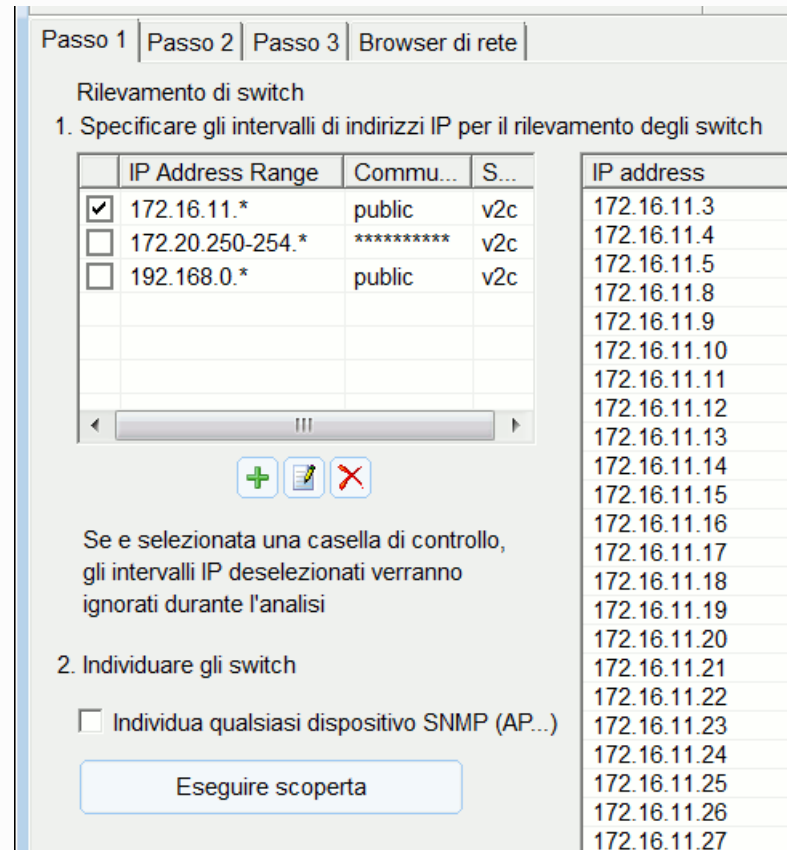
Passo 1 | Passo 2 | Passo 3 | Browser di rete

Rilevamento di switch

1. Specificare gli intervalli di indirizzi IP per il rilevamento degli switch

| | IP Address Range | Commu... | S... |
|---|---|---|---|
| ☑ | 172.16.11.* | public | v2c |
| ☐ | 172.20.250-254.* | ********** | v2c |
| ☐ | 192.168.0.* | public | v2c |

| IP address |
|---|
| 172.16.11.3 |
| 172.16.11.4 |
| 172.16.11.5 |
| 172.16.11.8 |
| 172.16.11.9 |
| 172.16.11.10 |
| 172.16.11.11 |
| 172.16.11.12 |
| 172.16.11.13 |
| 172.16.11.14 |
| 172.16.11.15 |
| 172.16.11.16 |
| 172.16.11.17 |
| 172.16.11.18 |
| 172.16.11.19 |
| 172.16.11.20 |
| 172.16.11.21 |
| 172.16.11.22 |
| 172.16.11.23 |
| 172.16.11.24 |
| 172.16.11.25 |
| 172.16.11.26 |
| 172.16.11.27 |

Se e selezionata una casella di controllo, gli intervalli IP deselezionati verranno ignorati durante l'analisi

2. Individuare gli switch

Individua qualsiasi dispositivo SNMP (AP...)

Eseguire scoperta